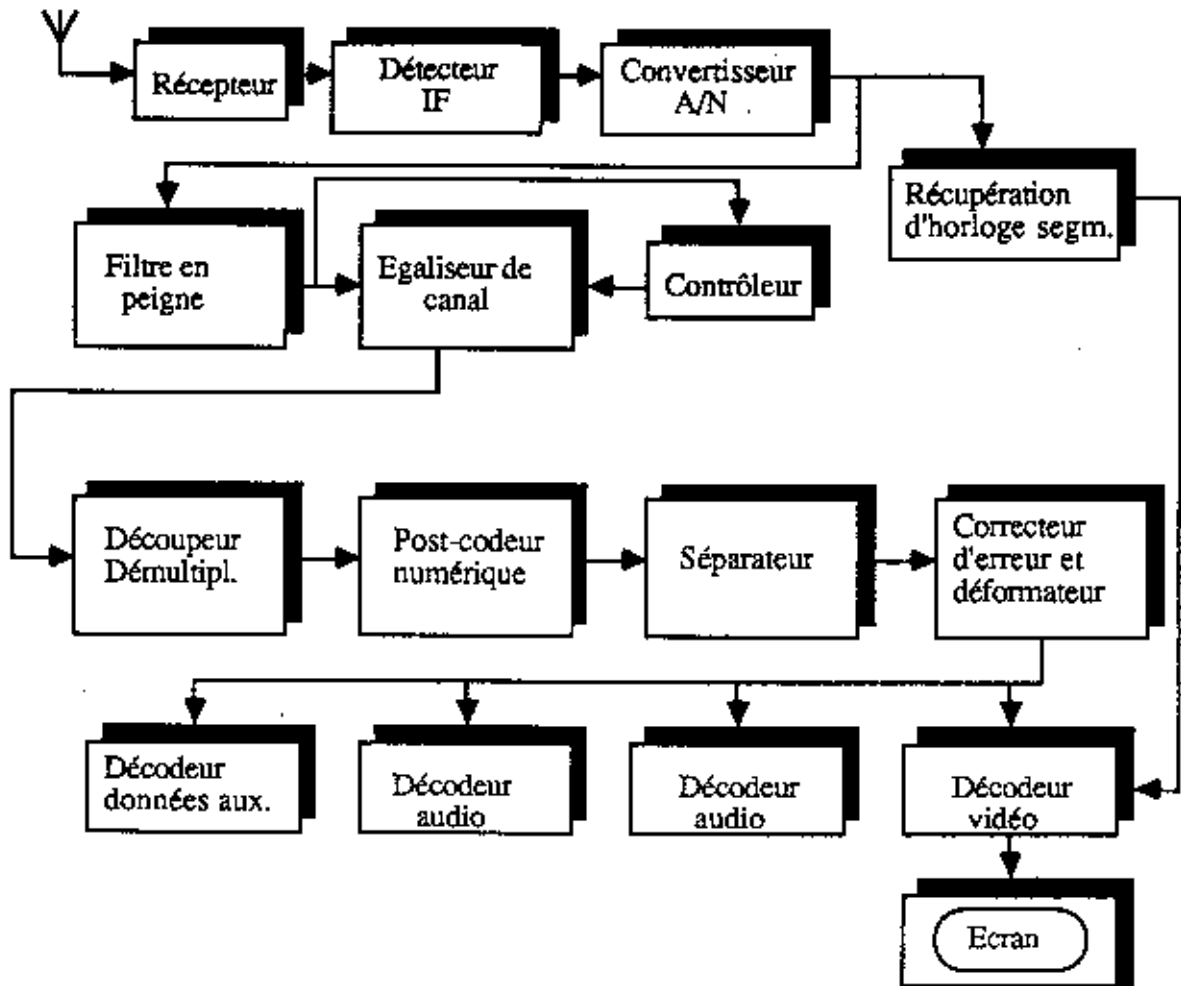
Récepteur

Détecteur IF

Convertisseur A/N

Récupération d'horloge segm.

Filtre en peigne

Egaliseur de canal

Contrôleur

Découpeur Démultipl.

Post-codeur numérique

Séparateur

Correcteur d'erreur et déformateur

Décodeur données aux.

Décodeur audio

Décodeur audio

Décodeur vidéo

Ecran